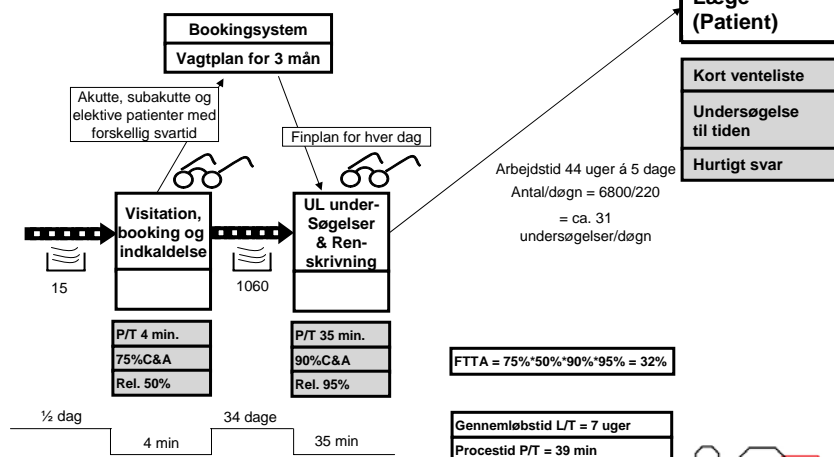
Bookingsystem

Vagtplan for 3 mån

Læge (Patient)

Kort venteliste

Undersøgelse til tiden

Hurtigt svar

Akutte, subakutte og elektive patienter med forskellig svartid

Finplan for hver dag

Arbejdstid 44 uger á 5 dage

Antal/døgn = 6800/220

= ca. 31 undersøgelser/døgn

Visitation, booking og indkaldelse

UL under-Søgelser & Ren-skrivning

15

1060

P/T 4 min.

75%C&A

Rel. 50%

P/T 35 min.

90%C&A

Rel. 95%

FTTA = 75%*50%*90%*95% = 32%

½ dag

34 dage

4 min

35 min

Gennemløbstid L/T = 7 uger

Procestid P/T = 39 min